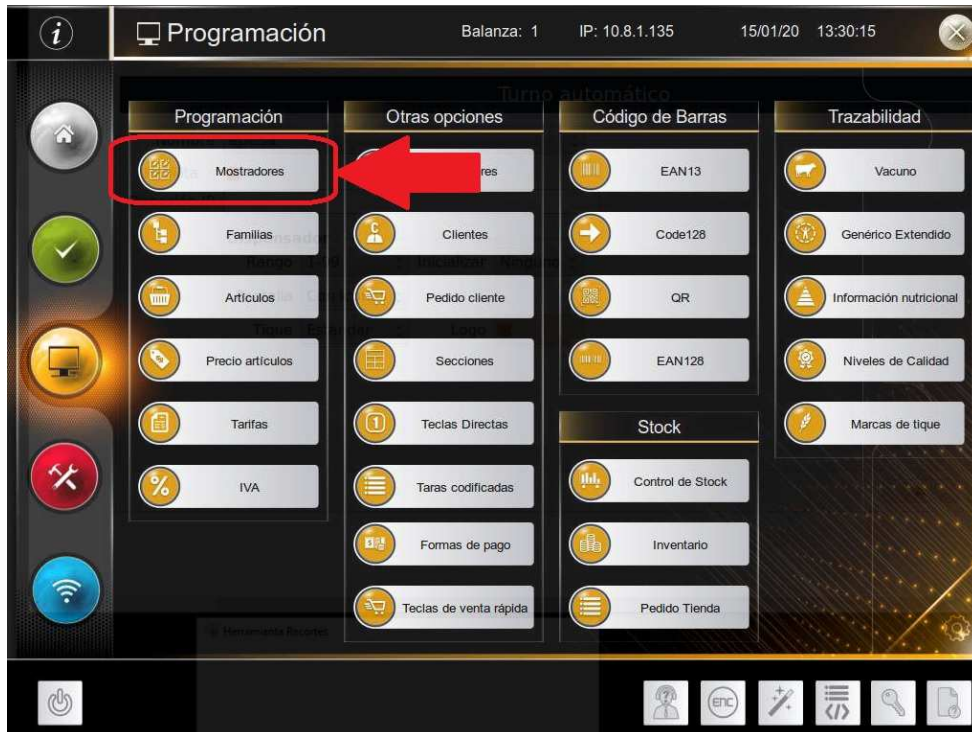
Programación Balanza: 1 IP: 10.8.1.135 15/01/20 13:30:15

Turno automático

Programación
Mostradores
Familias
Artículos
Precio artículos
Tarifas
IVA

Otras opciones
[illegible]res
Clientes
Pedido cliente
Secciones
Teclas Directas
Taras codificadas
Formas de pago
Teclas de venta rápida

Código de Barras
EAN13
Code128
QR
EAN128

Stock
Control de Stock
Inventario
Pedido Tienda

Trazabilidad
Vacuno
Genérico Extendido
Información nutricional
Niveles de Calidad
Marcas de tique

ENC